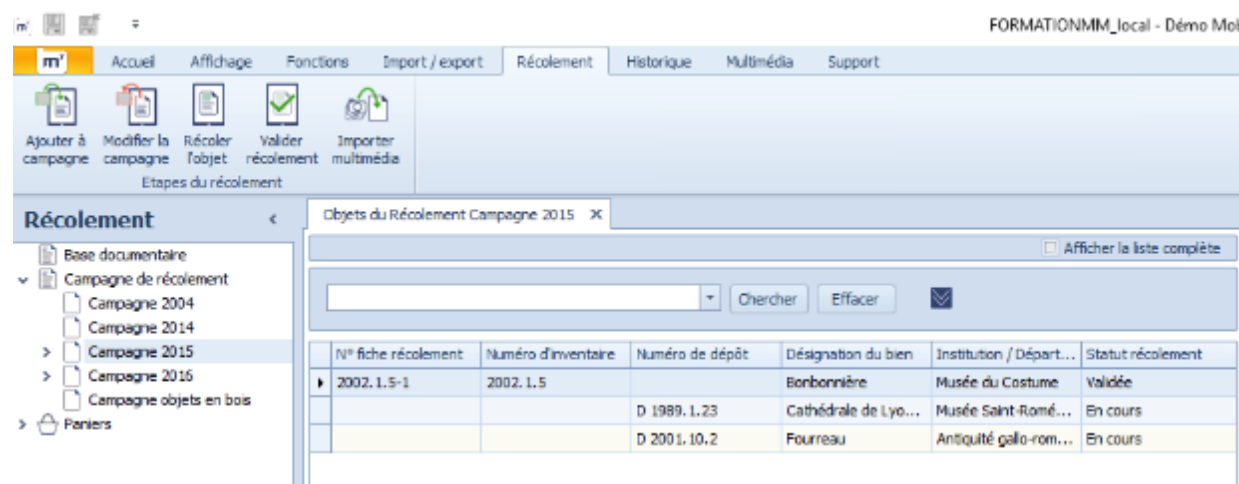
FORMATIONMM_local - Démo Mo

m'
Accueil
Affichage
Fonctions
Import / export
Récolement
Historique
Multimédia
Support

Ajouter à campagne
Modifier la campagne
Récoler l'objet
Valider récolement
Importer multimédia
Etapes du récolement

Récolement

Base documentaire
Campagne de récolement
Campagne 2004
Campagne 2014
Campagne 2015
Campagne 2016
Campagne objets en bois
Paniers

Objets du Récolement Campagne 2015

Afficher la liste complète

Chercher
Effacer

| N° fiche récolement | Numéro d'inventaire | Numéro de dépôt | Désignation du bien | Institution / Départ... | Statut récolement |
|---|---|---|---|---|---|
| 2002. 1. 5-1 | 2002. 1. 5 | | Bonbonnière | Musée du Costume | Validée |
| | | D 1989. 1. 23 | Cathédrale de Lyo... | Musée Saint-Romé... | En cours |
| | | D 2001. 10. 2 | Fourreau | Antiquité gallo-rom... | En cours |